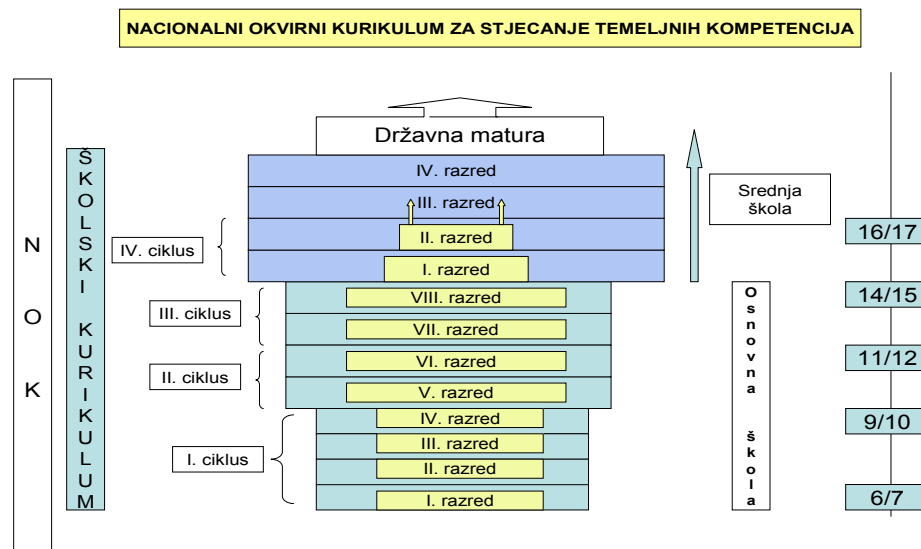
NACIONALNI OKVIRNI KURIKULUM ZA STJECANJE TEMELJNIH KOMPETENCIJA

N
O
K

ŠKOLSKI KURIKULUM

Državna matura

IV. razred
III. razred
II. razred
I. razred

VIII. razred
VII. razred
VI. razred
V. razred

IV. razred
III. razred
II. razred
I. razred

IV. ciklus
III. ciklus
II. ciklus
I. ciklus

Srednja škola

Osnovna škola

16/17
14/15
11/12
9/10
6/7